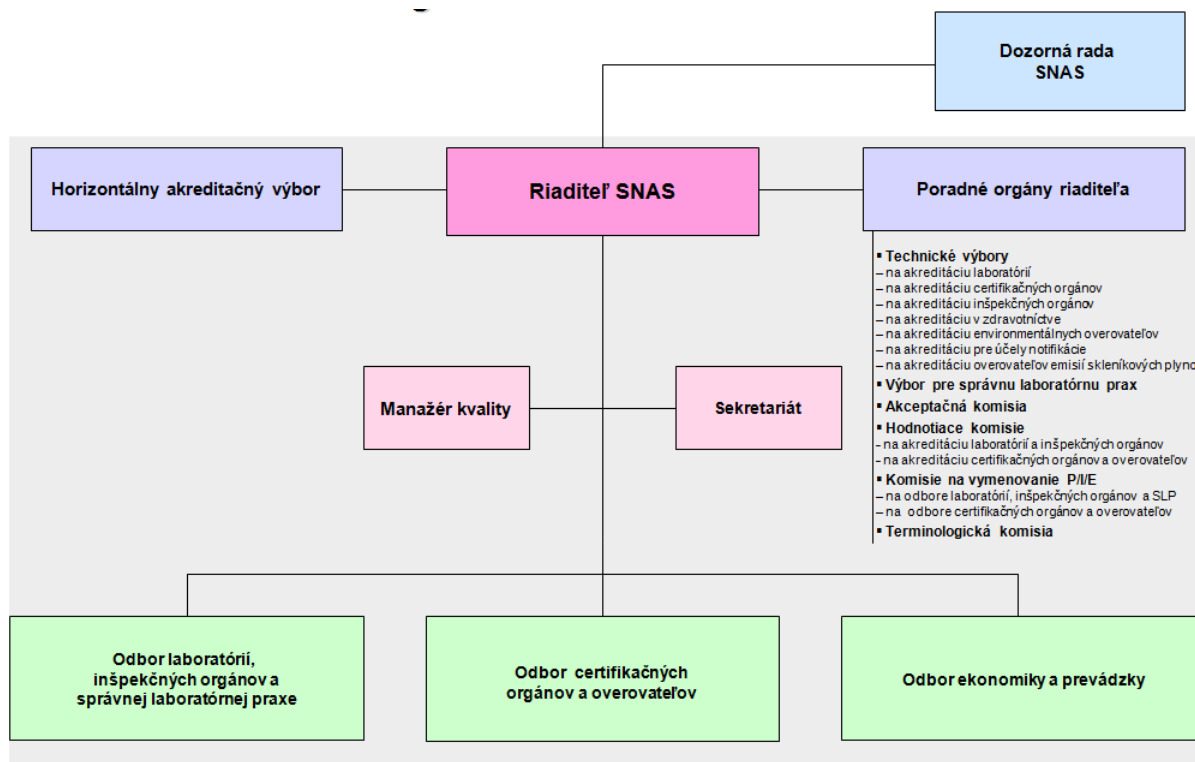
Dozorná rada SNAS

Horizontálny akreditačný výbor

Riaditeľ SNAS

Poradné orgány riaditeľa

▪ Technické výbory
– na akreditáciu laboratórií
– na akreditáciu certifikačných orgánov
– na akreditáciu inšpekčných orgánov
– na akreditáciu v zdravotníctve
– na akreditáciu environmentálnych overovateľov
– na akreditáciu pre účely notifikácie
– na akreditáciu overovateľov emisií skleníkových plyno
▪ Výbor pre správnu laboratórnu prax
▪ Akceptačná komisia
▪ Hodnotiace komisie
– na akreditáciu laboratórií a inšpekčných orgánov
– na akreditáciu certifikačných orgánov a overovateľov
▪ Komisie na vymenovanie P/I/E
– na odbore laboratórií, inšpekčných orgánov a SLP
– na odbore certifikačných orgánov a overovateľov
▪ Terminologická komisia

Manažér kvality

Sekretariát

Odbor laboratórií, inšpekčných orgánov a správnej laboratórnej praxe

Odbor certifikačných orgánov a overovateľov

Odbor ekonomiky a prevádzky